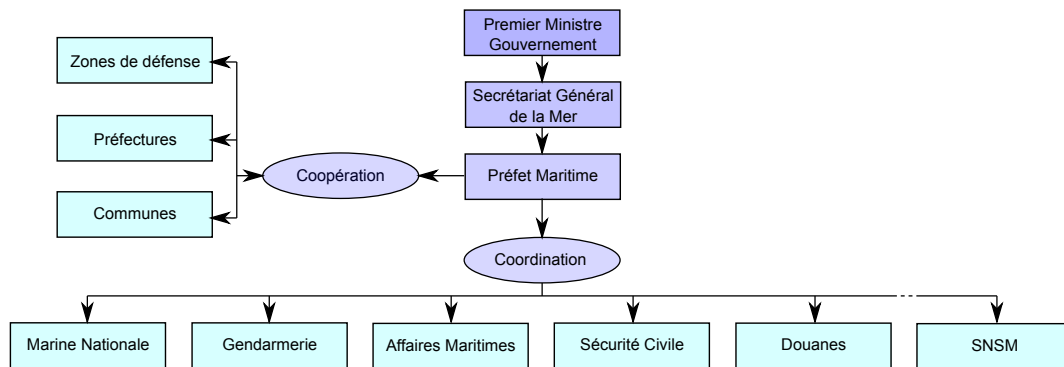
Premier Ministre Gouvernement

Secrétariat Général de la Mer

Préfet Maritime

Zones de défense

Préfectures

Communes

Coopération

Coordination

Marine Nationale

Gendarmerie

Affaires Maritimes

Sécurité Civile

Douanes

SNSM